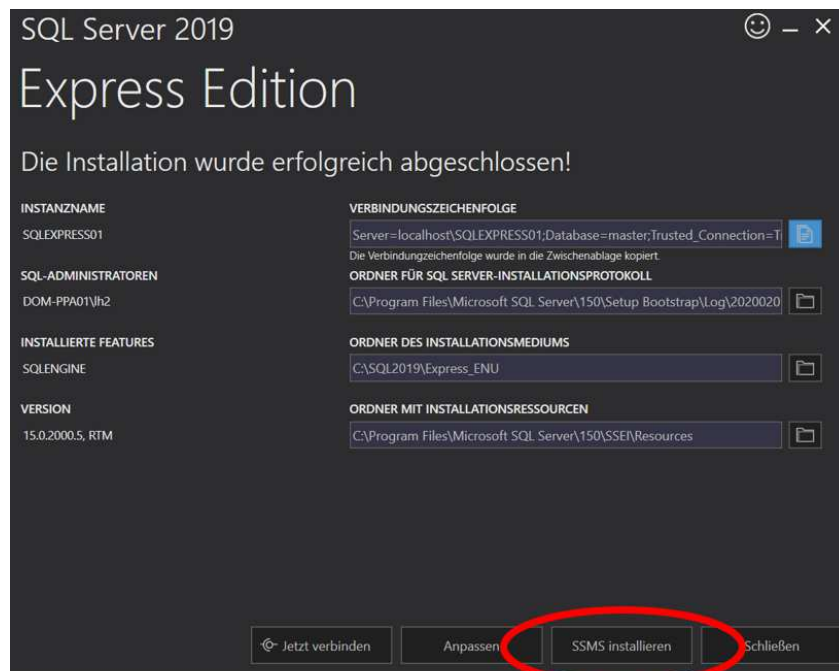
SQL Server 2019

☺ – ×

Express Edition

Die Installation wurde erfolgreich abgeschlossen!

INSTANZNAME

SQLEXPRESS01

SQL-ADMINISTRATOREN

DOM-PPA01\lh2

INSTALLIERTE FEATURES

SQLENGINE

VERSION

15.0.2000.5, RTM

VERBINDUNGSZEICHENFOLGE

Server=localhost\SQLEXPRESS01;Database=master;Trusted_Connection=T

Die Verbindungszeichenfolge wurde in die Zwischenablage kopiert.

ORDNER FÜR SQL SERVER-INSTALLATIONSPROTOKOLL

C:\Program Files\Microsoft SQL Server\150\Setup Bootstrap\Log\2020020

ORDNER DES INSTALLATIONSMEDIUMS

C:\SQL2019\Express_ENU

ORDNER MIT INSTALLATIONSRESSOURCEN

C:\Program Files\Microsoft SQL Server\150\SSEI\Resources

Jetzt verbinden

Anpassen

SSMS installieren

Schließen